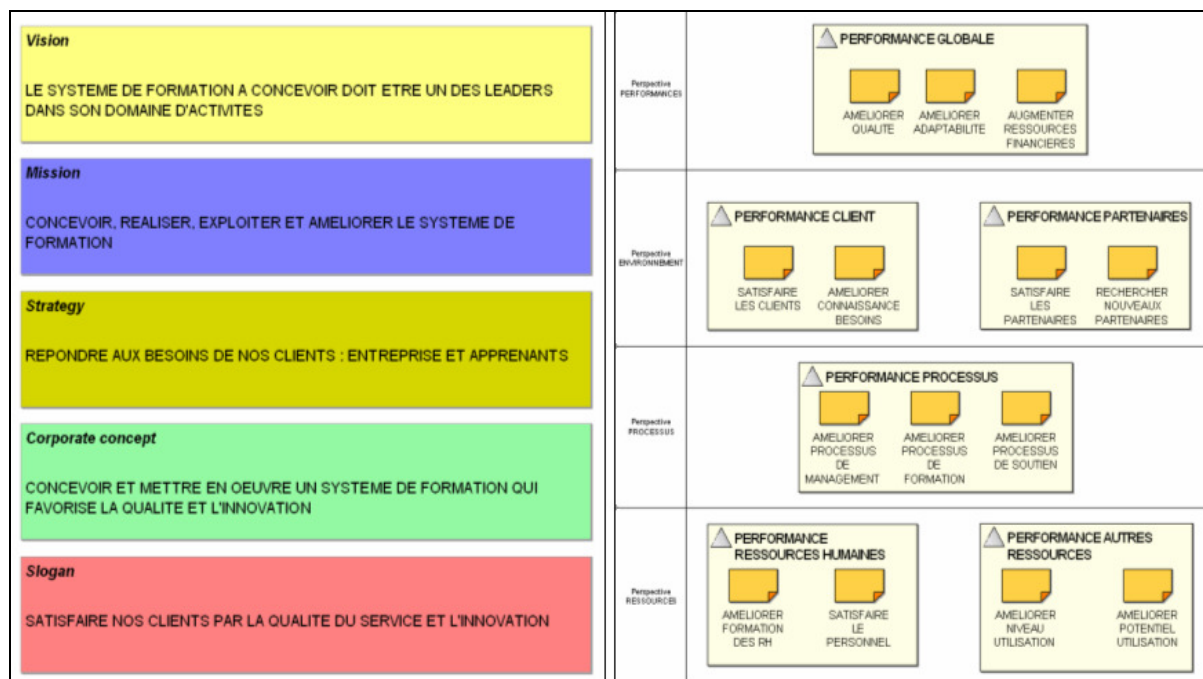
Vision

LE SYSTEME DE FORMATION A CONCEVOIR DOIT ETRE UN DES LEADERS DANS SON DOMAINE D'ACTIVITES

Mission

CONCEVOIR, REALISER, EXPLOITER ET AMELIORER LE SYSTEME DE FORMATION

Strategy

REPONDRE AUX BESOINS DE NOS CLIENTS : ENTREPRISE ET APPRENANTS

Corporate concept

CONCEVOIR ET METTRE EN OEUVRE UN SYSTEME DE FORMATION QUI FAVORISE LA QUALITE ET L'INNOVATION

Slogan

SATISFAIRE NOS CLIENTS PAR LA QUALITE DU SERVICE ET L'INNOVATION

Perspective PERFORMANCES

PERFORMANCE GLOBALE

AMELIORER QUALITE

AMELIORER ADAPTABILITE

AUGMENTER RESSOURCES FINANCIERES

Perspective ENVIRONNEMENT

PERFORMANCE CLIENT

SATISFAIRE LES CLIENTS

AMELIORER CONNAISSANCE BESOINS

PERFORMANCE PARTENAIRES

SATISFAIRE LES PARTENAIRES

RECHERCHER NOUVEAUX PARTENAIRES

Perspective PROCESSUS

PERFORMANCE PROCESSUS

AMELIORER PROCESSUS DE MANAGEMENT

AMELIORER PROCESSUS DE FORMATION

AMELIORER PROCESSUS DE SOUTIEN

Perspective RESSOURCES

PERFORMANCE RESSOURCES HUMAINES

AMELIORER FORMATION DES RH

SATISFAIRE LE PERSONNEL

PERFORMANCE AUTRES RESSOURCES

AMELIORER NIVEAU UTILISATION

AMELIORER POTENTIEL UTILISATION